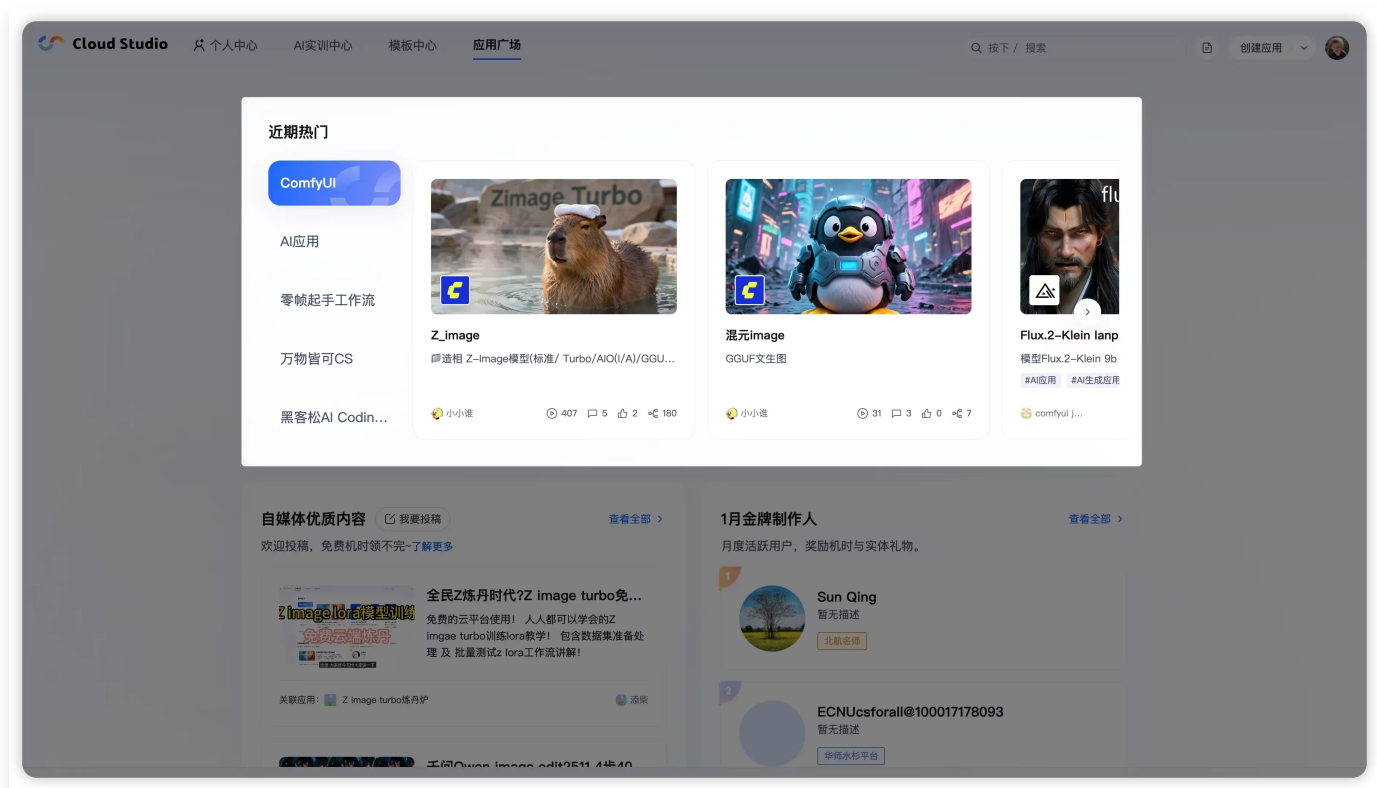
Cloud Studio 个人中心 AI实训中心 模板中心 应用广场

按下 / 搜索

创建应用

近期热门

ComfyUI

AI应用

零帧起手工作流

万物皆可CS

黑客松AI Codin...

Zimage Turbo

Z_image

造相 Z-Image模型(标准/ Turbo/AIO(I/A)/GGU...

小小谁 407 5 2 180

混元image

GGUF文生图

小小谁 31 3 0 7

flu

Flux.2-Klein lanp

模型Flux.2-Klein 9b

#AI应用 #AI生成应用

comfyui j...

自媒体优质内容 我要投稿

欢迎投稿，免费机时领不完~了解更多

查看全部

Z image lora模型训练

免费云端炼丹

全民Z炼丹时代?Z image turbo免...

免费的云平台使用！ 人人都可以学会的Z imgae turbo训练lora教学！ 包含数据集准备处理 及 批量测试z lora工作流讲解！

关联应用： Z image turbo炼丹炉

添柴

千问Qwen image edit2511 4步40

1月金牌制作人

查看全部

月度活跃用户，奖励机时与实体礼物。

1

Sun Qing

暂无描述

北航名师

2

ECNUcsforall@100017178093

暂无描述

华师水杉平台